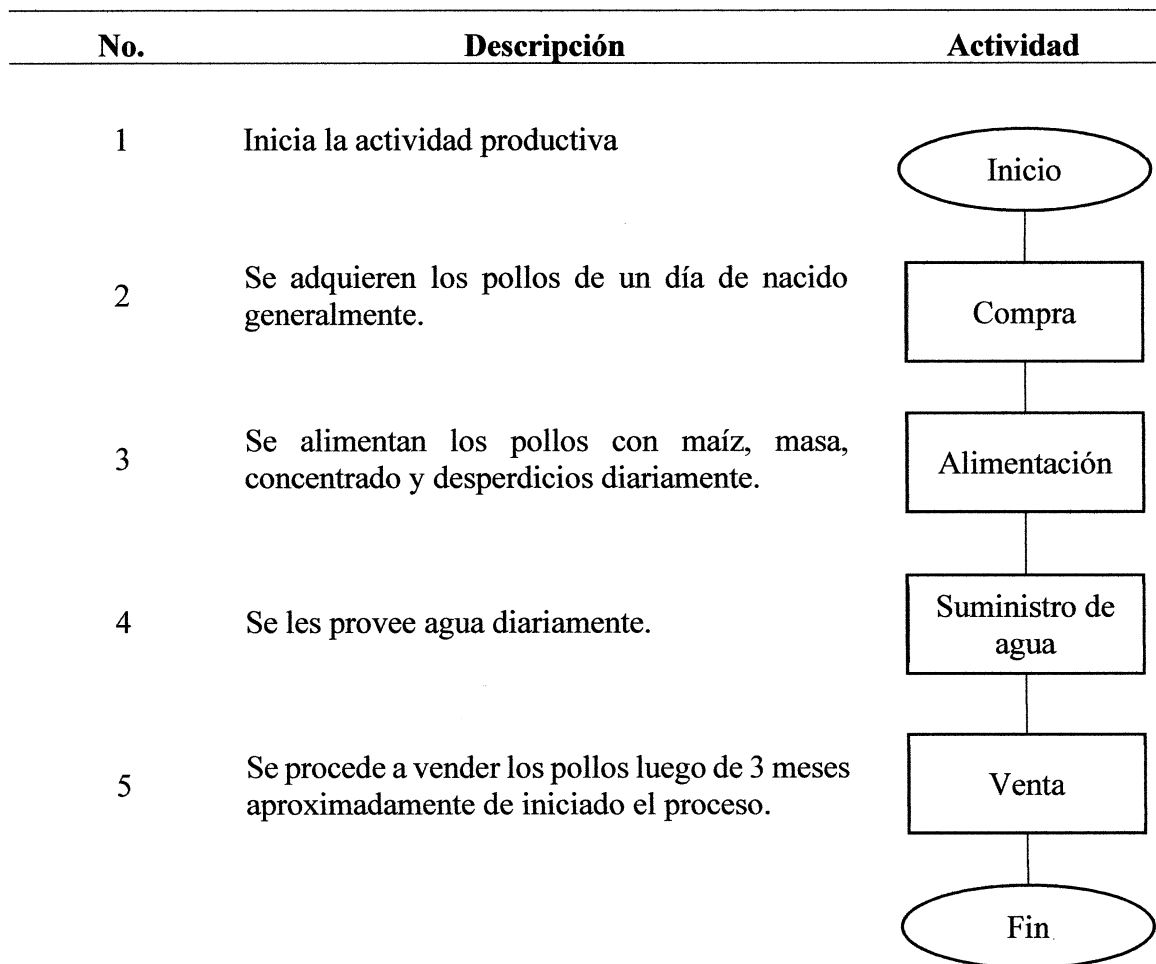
| No. | Descripción | Actividad |
|---|---|---|
| 1 | Inicia la actividad productiva | Inicio |
| 2 | Se adquieren los pollos de un día de nacido generalmente. | Compra |
| 3 | Se alimentan los pollos con maíz, masa, concentrado y desperdicios diariamente. | Alimentación |
| 4 | Se les provee agua diariamente. | Suministro de agua |
| 5 | Se procede a vender los pollos luego de 3 meses aproximadamente de iniciado el proceso. | Venta |
| | | Fin |